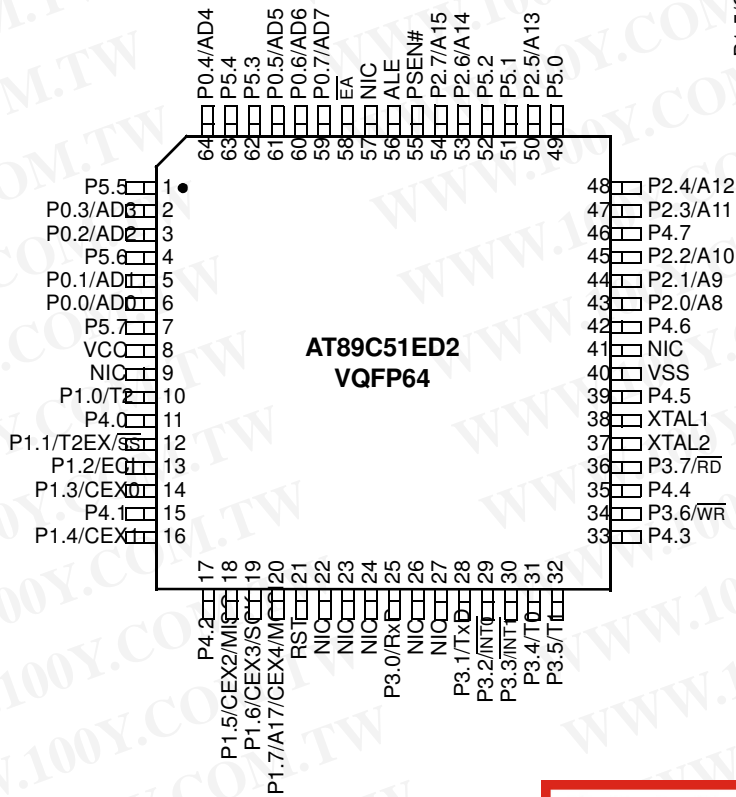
P0.4/AD4
P5.4
P5.3
P0.5/AD5
P0.6/AD6
P0.7/AD7
$\overline{EA}$
NIC
ALE
PSEN#
P2.7/A15
P2.6/A14
P5.2
P5.1
P2.5/A13
P5.0

64 63 62 61 60 59 58 57 56 55 54 53 52 51 50 49

P5.5 1
P0.3/AD3 2
P0.2/AD2 3
P5.6 4
P0.1/AD1 5
P0.0/AD0 6
P5.7 7
VCC 8
NIC 9
P1.0/T2 10
P4.0 11
P1.1/T2EX/$\overline{SS}$ 12
P1.2/ECI 13
P1.3/CEX0 14
P4.1 15
P1.4/CEX1 16

AT89C51ED2
VQFP64

48 P2.4/A12
47 P2.3/A11
46 P4.7
45 P2.2/A10
44 P2.1/A9
43 P2.0/A8
42 P4.6
41 NIC
40 VSS
39 P4.5
38 XTAL1
37 XTAL2
36 P3.7/$\overline{RD}$
35 P4.4
34 P3.6/$\overline{WR}$
33 P4.3

17 18 19 20 21 22 23 24 25 26 27 28 29 30 31 32

P4.2
P1.5/CEX2/MISO
P1.6/CEX3/SCK
P1.7/A17/CEX4/MOSI
RST
NIC
NIC
NIC
P3.0/RxD
NIC
NIC
P3.1/TxD
P3.2/$\overline{INT0}$
P3.3/$\overline{INT1}$
P3.4/T0
P3.5/T1

WWW.100Y.COM.TW